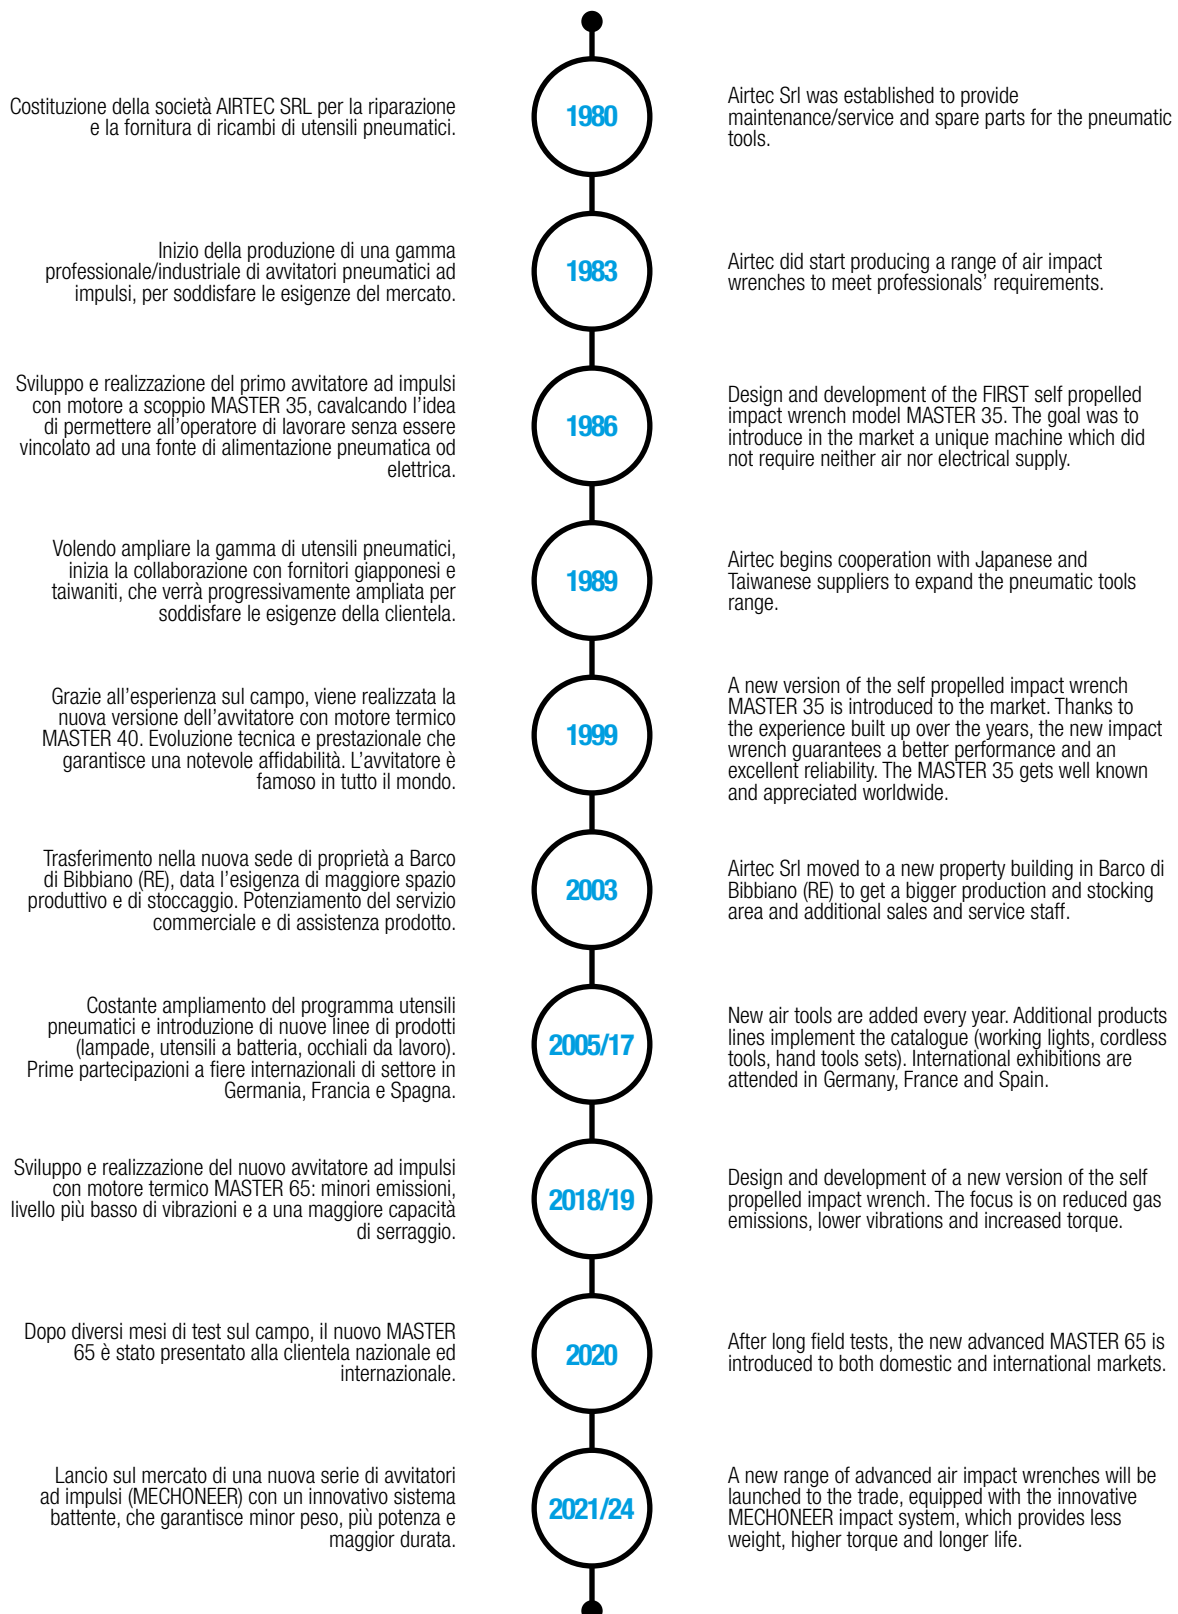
Costituzione della società AIRTEC SRL per la riparazione e la fornitura di ricambi di utensili pneumatici.

1980

Airtec Srl was established to provide maintenance/service and spare parts for the pneumatic tools.

Inizio della produzione di una gamma professionale/industriale di avvitatori pneumatici ad impulsi, per soddisfare le esigenze del mercato.

1983

Airtec did start producing a range of air impact wrenches to meet professionals' requirements.

Sviluppo e realizzazione del primo avvitatore ad impulsi con motore a scoppio MASTER 35, cavalcando l'idea di permettere all'operatore di lavorare senza essere vincolato ad una fonte di alimentazione pneumatica od elettrica.

1986

Design and development of the FIRST self propelled impact wrench model MASTER 35. The goal was to introduce in the market a unique machine which did not require neither air nor electrical supply.

Volendo ampliare la gamma di utensili pneumatici, inizia la collaborazione con fornitori giapponesi e taiwaniti, che verrà progressivamente ampliata per soddisfare le esigenze della clientela.

1989

Airtec begins cooperation with Japanese and Taiwanese suppliers to expand the pneumatic tools range.

Grazie all'esperienza sul campo, viene realizzata la nuova versione dell'avvitatore con motore termico MASTER 40. Evoluzione tecnica e prestazionale che garantisce una notevole affidabilità. L'avvitatore è famoso in tutto il mondo.

1999

A new version of the self propelled impact wrench MASTER 35 is introduced to the market. Thanks to the experience built up over the years, the new impact wrench guarantees a better performance and an excellent reliability. The MASTER 35 gets well known and appreciated worldwide.

Trasferimento nella nuova sede di proprietà a Barco di Bibbiano (RE), data l'esigenza di maggiore spazio produttivo e di stoccaggio. Potenziamento del servizio commerciale e di assistenza prodotto.

2003

Airtec Srl moved to a new property building in Barco di Bibbiano (RE) to get a bigger production and stocking area and additional sales and service staff.

Costante ampliamento del programma utensili pneumatici e introduzione di nuove linee di prodotti (lampade, utensili a batteria, occhiali da lavoro). Prime partecipazioni a fiere internazionali di settore in Germania, Francia e Spagna.

2005/17

New air tools are added every year. Additional products lines implement the catalogue (working lights, cordless tools, hand tools sets). International exhibitions are attended in Germany, France and Spain.

Sviluppo e realizzazione del nuovo avvitatore ad impulsi con motore termico MASTER 65: minori emissioni, livello più basso di vibrazioni e a una maggiore capacità di serraggio.

2018/19

Design and development of a new version of the self propelled impact wrench. The focus is on reduced gas emissions, lower vibrations and increased torque.

Dopo diversi mesi di test sul campo, il nuovo MASTER 65 è stato presentato alla clientela nazionale ed internazionale.

2020

After long field tests, the new advanced MASTER 65 is introduced to both domestic and international markets.

Lancio sul mercato di una nuova serie di avvitatori ad impulsi (MECHONEER) con un innovativo sistema battente, che garantisce minor peso, più potenza e maggior durata.

2021/24

A new range of advanced air impact wrenches will be launched to the trade, equipped with the innovative MECHONEER impact system, which provides less weight, higher torque and longer life.